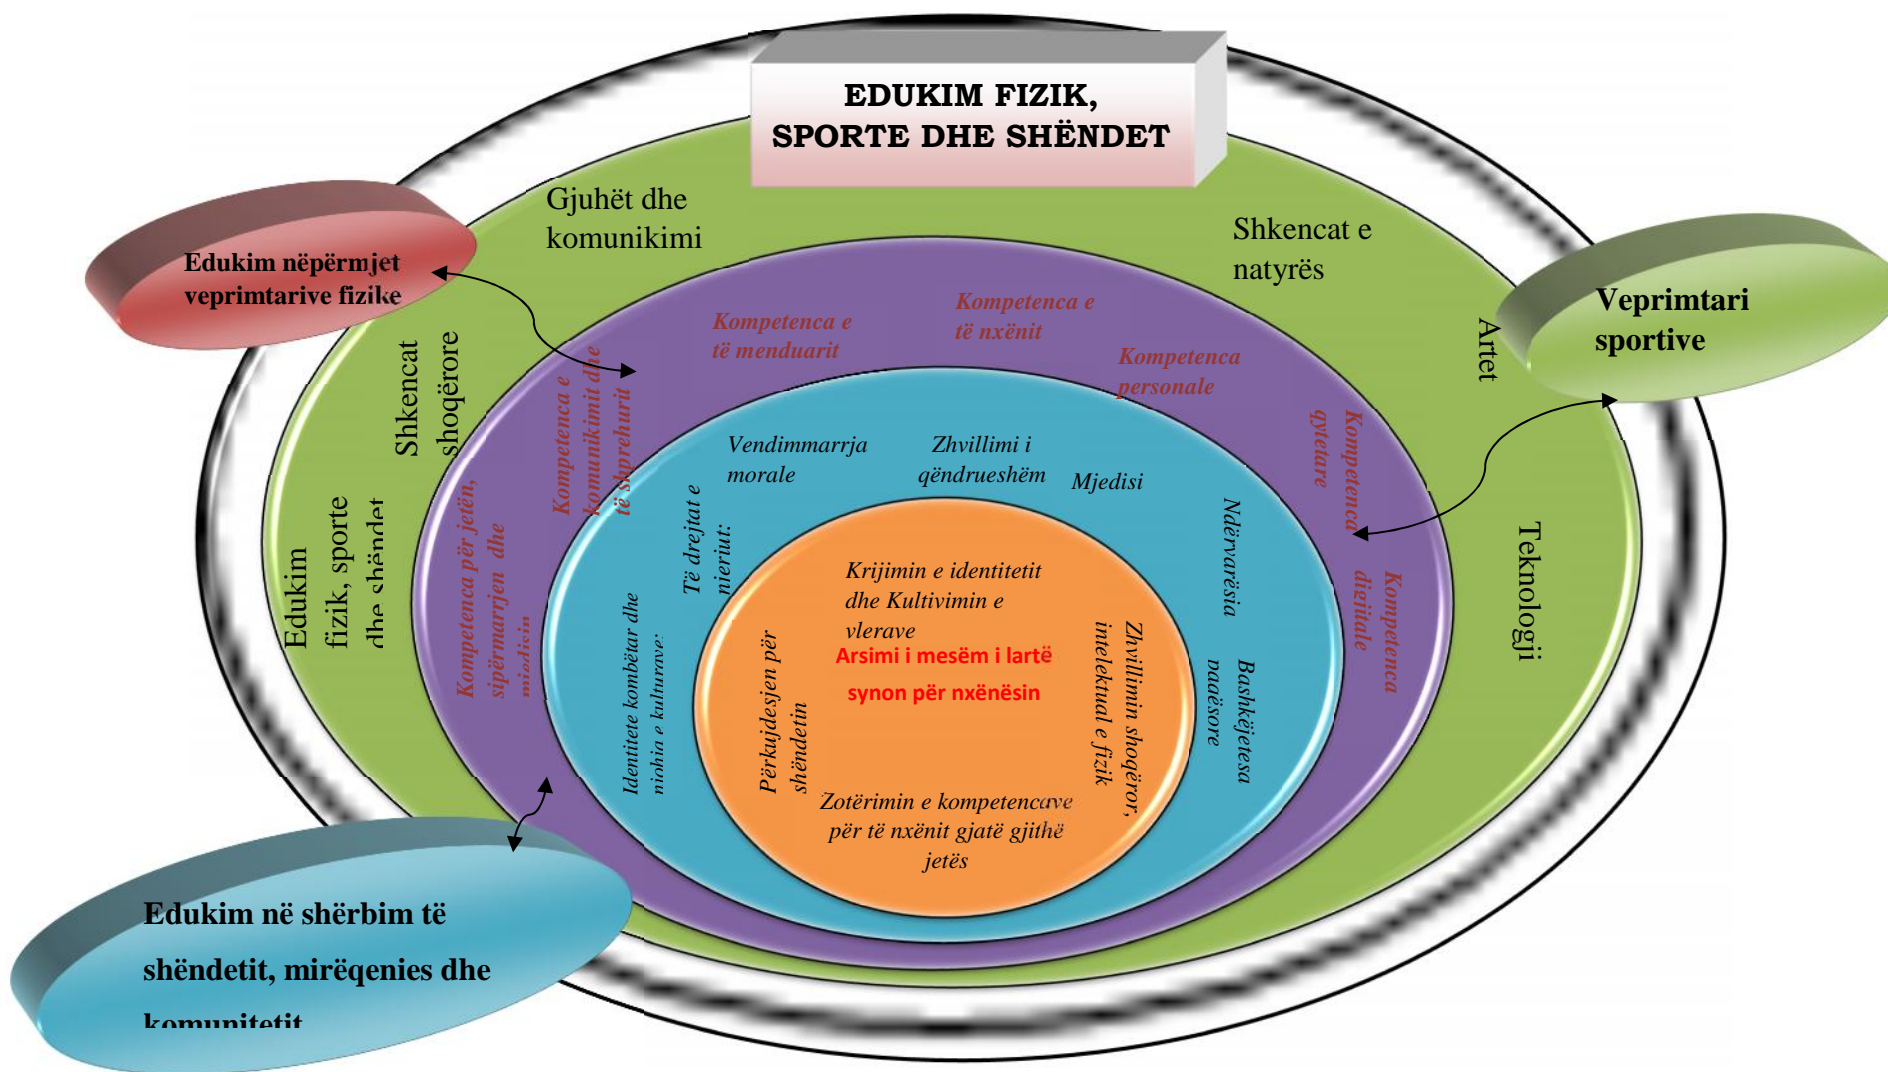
EDUKIM FIZIK, SPORTE DHE SHËNDET

Edukim nëpërmjet veprimtarive fizike

Gjuhët dhe komunikimi

Shkencat e natyrës

Veprimtari sportive

Artet

Teknologji

Shkencat shoqërore

Edukim fizik, sporte dhe shëndet

Kompetenca e të menduarit

Kompetenca e të nxënit

Kompetenca personale

Kompetenca qytetare

Kompetenca digjitale

Kompetenca e komunikimit dhe të shprehurit

Kompetenca për jetën, sipërmarrjen dhe mjedisin

Vendimmarrja morale

Zhvillimi i qëndrueshëm

Mjedisi

Ndërvarësia

Bashkëjetesa paqësore

Të drejtat e njeriut:

Identitete kombëtar dhe njohja e kulturave

Krijimin e identitetit dhe Kultivimin e vlerave

Arsimi i mesëm i lartë synon për nxënësin

Përkujdesjen për shëndetin

Zhvillimin shoqëror, intelektual e fizik

Zotërimin e kompetencave për të nxënit gjatë gjithë jetës

Edukim në shërbim të shëndetit, mirëqenies dhe komunitetit